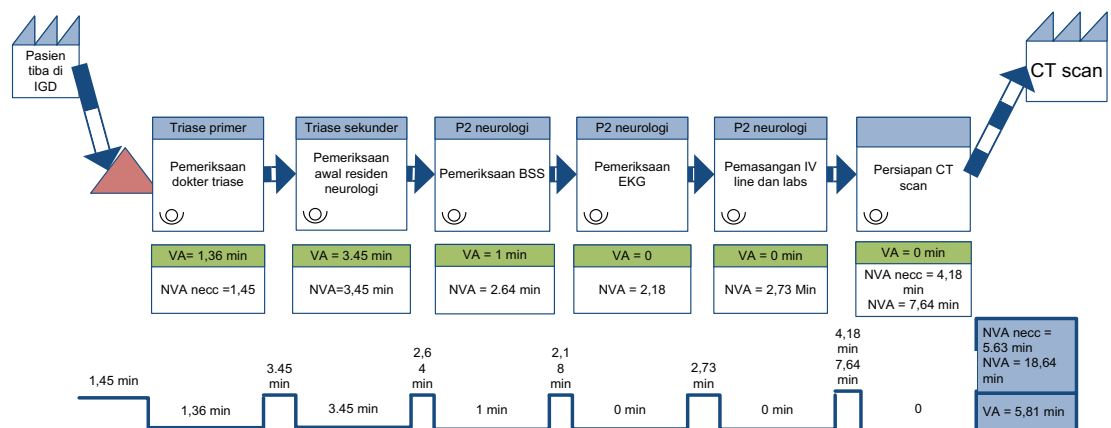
Pasien tiba di IGD

CT scan

Triase primer
Pemeriksaan dokter triase

Triase sekunder
Pemeriksaan awal residen neurologi

P2 neurologi
Pemeriksaan BSS

P2 neurologi
Pemeriksaan EKG

P2 neurologi
Pemasangan IV line dan labs

Persiapan CT scan

VA= 1,36 min
NVA necc =1,45

VA = 3.45 min
NVA=3,45 min

VA = 1 min
NVA = 2.64 min

VA = 0
NVA = 2,18

VA = 0 min
NVA = 2,73 Min

VA = 0 min
NVA necc = 4,18 min
NVA = 7,64 min

1,45 min
1,36 min
3.45 min
3.45 min
2,6 4 min
1 min
2,1 8 min
0 min
2,73 min
0 min
4,18 min 7,64 min
0

NVA necc = 5.63 min
NVA = 18,64 min
VA = 5,81 min